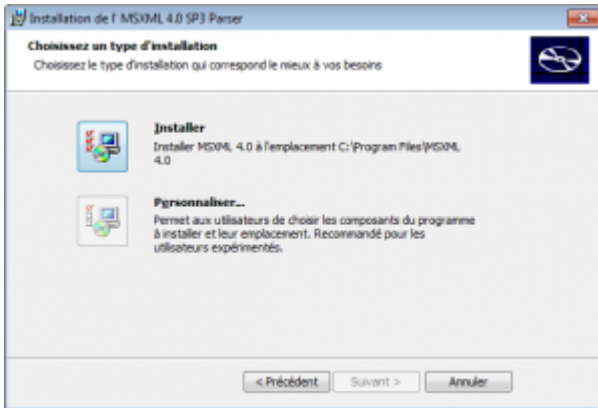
Installation de l' MSXML 4.0 SP3 Parser

Choisissez un type d'installation

Choisissez le type d'installation qui correspond le mieux à vos besoins

Installer

Installer MSXML 4.0 à l'emplacement C:\Program Files\MSXML 4.0

Personnaliser...

Permet aux utilisateurs de choisir les composants du programme à installer et leur emplacement. Recommandé pour les utilisateurs expérimentés.

< Précédent

Suivant >

Annuler